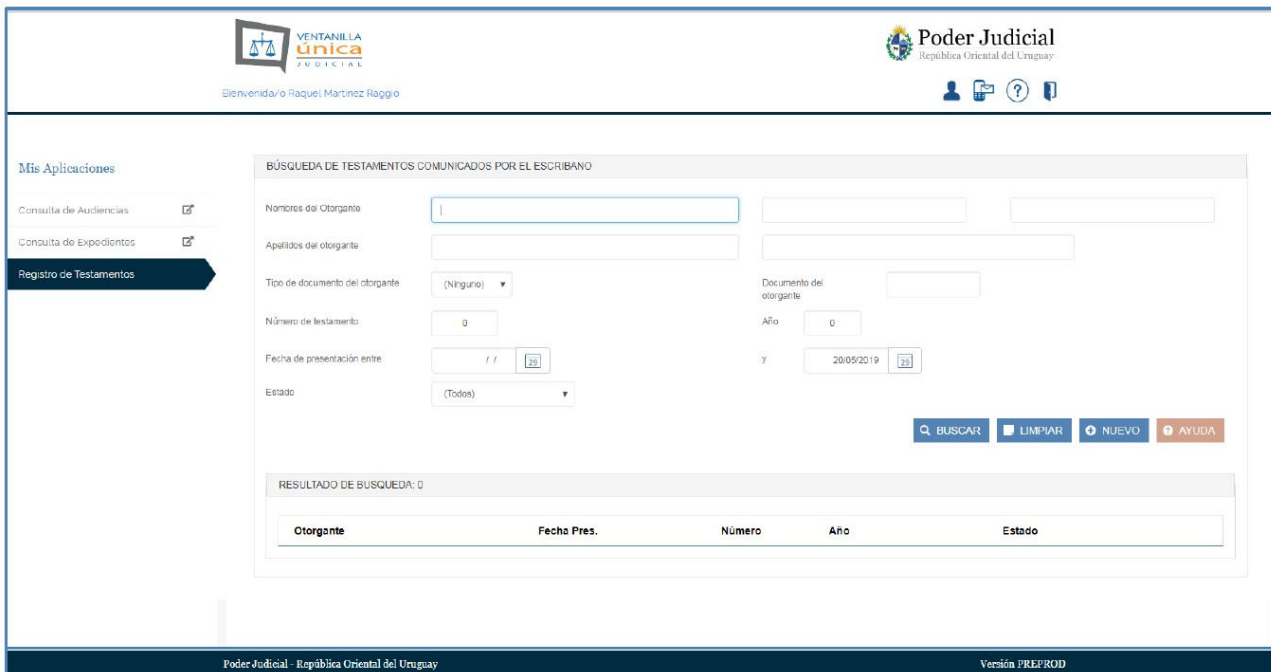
VENTANILLA única JUDICIAL

Bienvenida/o Raquel Martinez Raggio

Poder Judicial
República Oriental del Uruguay

Mis Aplicaciones

Consulta de Audiencias

Consulta de Expedientes

Registro de Testamentos

BÚSQUEDA DE TESTAMENTOS COMUNICADOS POR EL ESCRIBANO

Nombres del Otorgante

Apellidos del otorgante

Tipo de documento del otorgante (Ninguno)

Documento del otorgante

Número de testamento 0

Año 0

Fecha de presentación entre / /

y 20/05/2019

Estado (Todos)

BUSCAR LIMPIAR NUEVO AYUDA

RESULTADO DE BUSQUEDA: 0

| Otorgante | Fecha Pres. | Número | Año | Estado |
|---|---|---|---|---|

Poder Judicial - República Oriental del Uruguay

Versión PREPROD